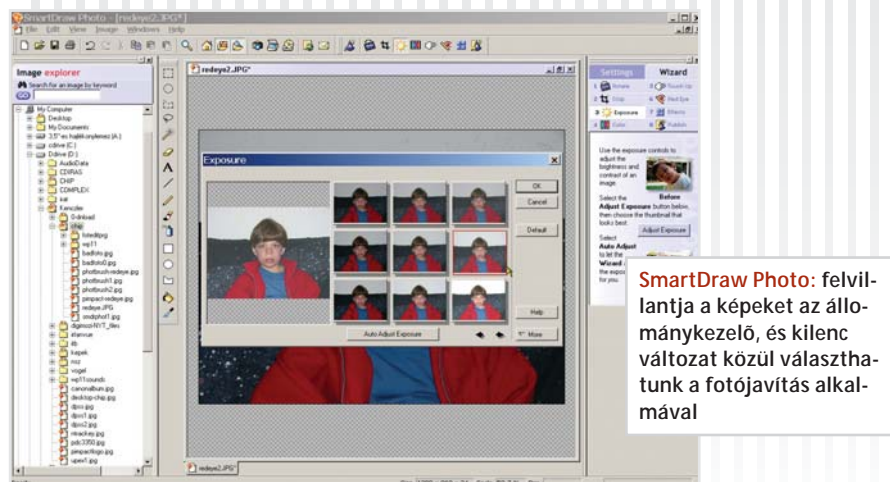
SmartDraw Photo - [redeye2.JPG*]

File Edit View Image Windows Help

Image explorer

Search for an image by keyword

GO

My Computer
Desktop
My Documents
3,5"-es hajlékonylemez (A:)
cdrive (C:)
Ddrive (D:)
AudioData
CDRAS
CHIP
COMPLEX
kat
Kencsler
D-drivet
chip
fotedit.jpg
wp11
badfoto.jpg
badfoto0.jpg
photbush-redeye.jpg
photbush1.jpg
photbush2.jpg
pinpact-redeye.jpg
redeye.JPG
smdphot1.jpg
digimon NVT_files
dhanvue
db
kepek
roz
vogel
wp11sounds
canonalbum.jpg
desktop-chip.jpg
dpcs.jpg
dpcs1.jpg
dpcs2.jpg
nlracbes.jpg
pdc3350.jpg
pinpactlogo.jpg
upev1.jpg

redeye2.JPG*

Exposure

OK

Cancel

Default

Help

Auto Adjust Exposure

More

Settings

Wizard

1 Rotate
2 Crop
3 Exposure
4 Color
5 Touch Up
6 Red Eye
7 Effects
8 Publish

Use the exposure controls to adjust the brightness and contrast of an image.

Before

Select the Adjust Exposure button below, then choose the thumbnail that looks best.

Adjust Exposure

Select Auto Adjust to let the Wizard for you.

redeye2.JPG*

SmartDraw Photo: felvillantja a képeket az állománykezelő, és kilenc változat közül választhatunk a fotójavítás alkalmával